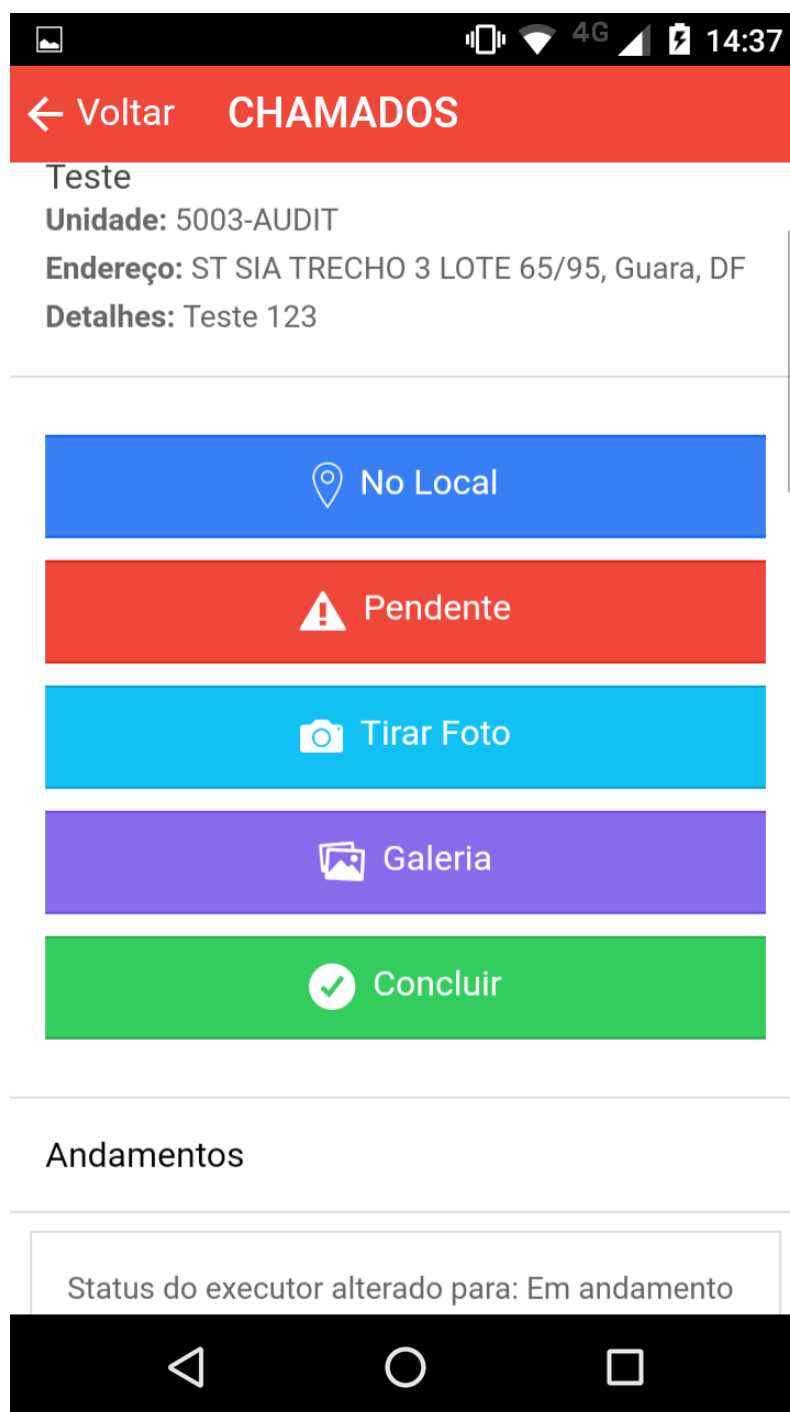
4G 14:37

Voltar CHAMADOS

Teste
**Unidade:** 5003-AUDIT
**Endereço:** ST SIA TRECHO 3 LOTE 65/95, Guara, DF
**Detalhes:** Teste 123

No Local

Pendente

Tirar Foto

Galeria

Concluir

Andamentos

Status do executor alterado para: Em andamento